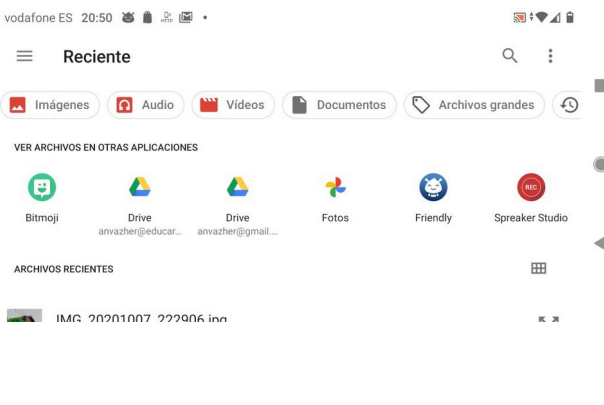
vodafone ES 20:50

Reciente

Imágenes
Audio
Vídeos
Documentos
Archivos grandes

VER ARCHIVOS EN OTRAS APLICACIONES

Bitmoji
Drive
anvazher@educar...
Drive
anvazher@gmail....
Fotos
Friendly
REC
Spreaker Studio

ARCHIVOS RECIENTES

IMG_20201007_222906.jpg